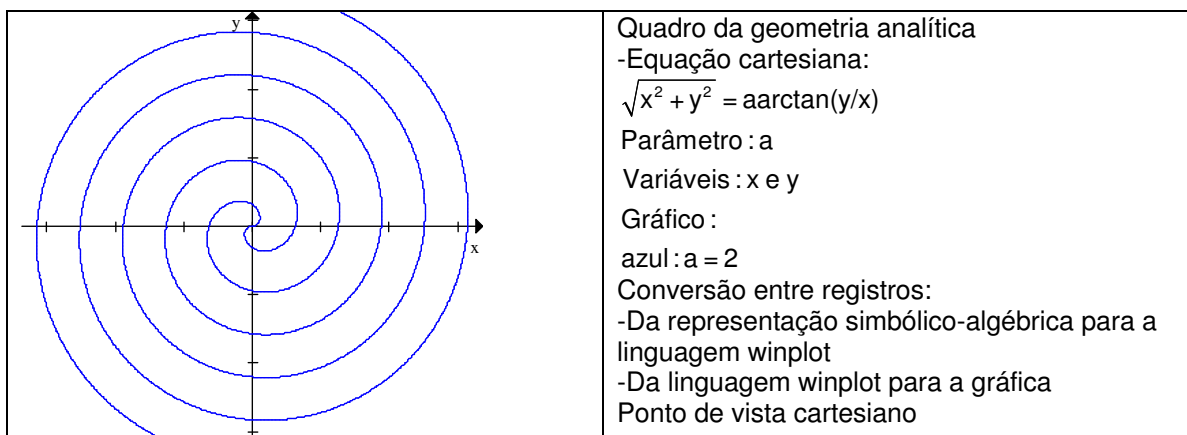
| y x | Quadro da geometria analítica<br>-Equação cartesiana:<br>$\sqrt{x^2+y^2} = a\arctan(y/x)$<br>Parâmetro : a<br>Variáveis : x e y<br>Gráfico :<br>azul : a = 2<br>Conversão entre registros:<br>-Da representação simbólico-algébrica para a linguagem winplot<br>-Da linguagem winplot para a gráfica<br>Ponto de vista cartesiano |
|---|---|